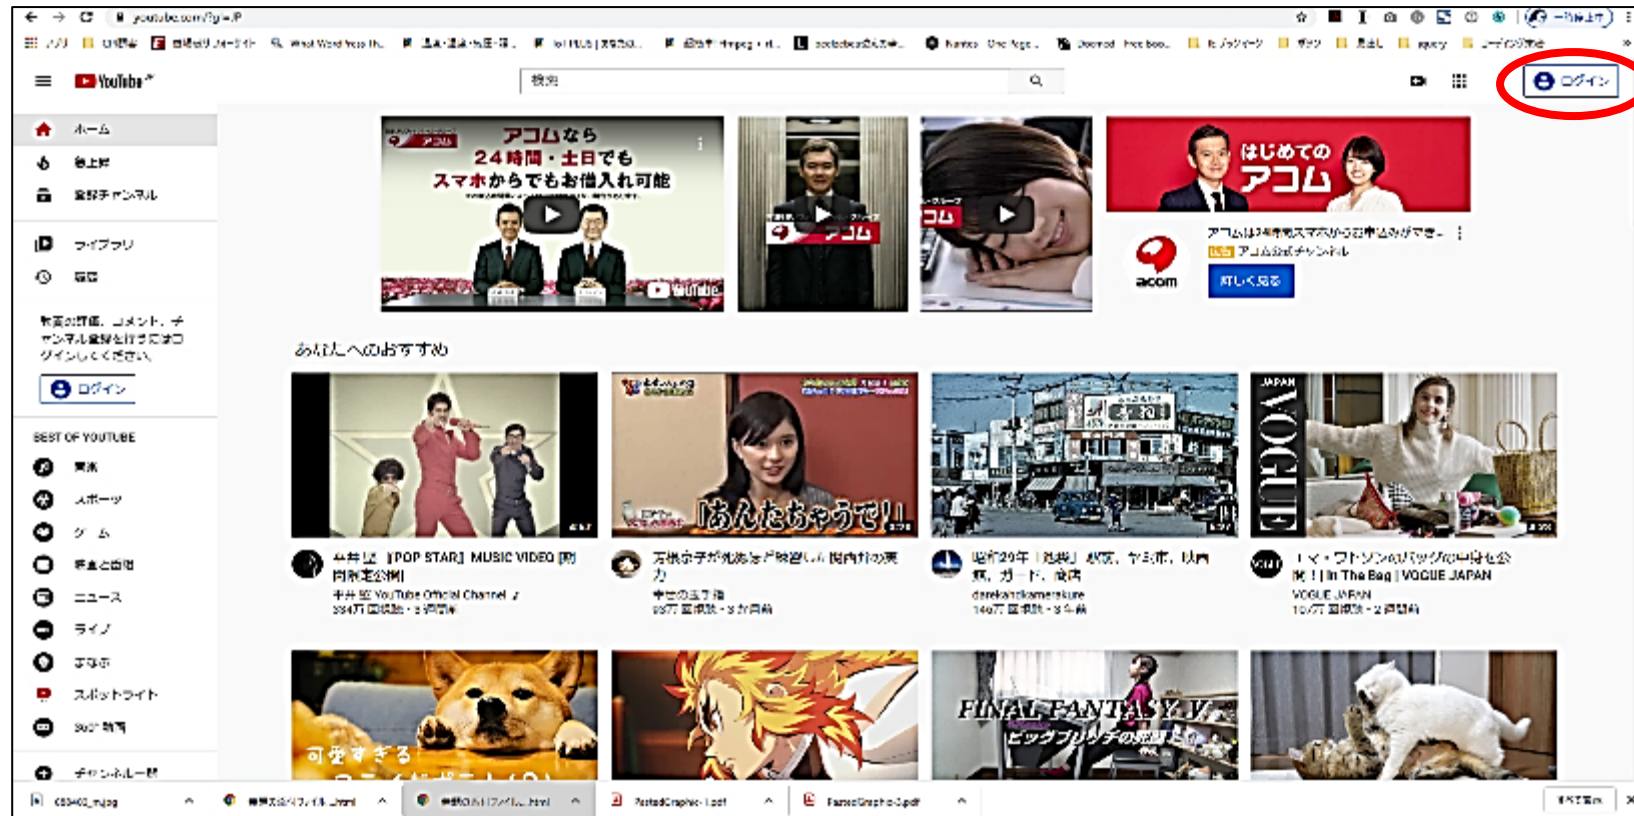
youtube.com/?gl=JP

YouTube JP

検索

ログイン

ホーム
急上昇
登録チャンネル
ライブラリ
履歴

動画を評価、コメント、チャンネル登録を行うにはログインしてください。

ログイン

BEST OF YOUTUBE
音楽
スポーツ
ゲーム
映画と番組
ニュース
ライブ
学習
スポットライト
360° 動画

チャンネル一覧

アコムなら
24時間・土日でも
スマホからでもお借入れ可能

YouTube

アコム

はじめての
アコム

アコムは24時間スマホからお申込みができ…
広告 アコム公式チャンネル
acom
詳しく見る

あなたへのおすすめ

あんたちゃうで!!

JAPAN
VOGUE

井上 「POP STAR」MUSIC VIDEO (期間限定公開)
平井 堅 YouTube Official Channel ♪
334万 回視聴・3 週間前

万秋奈子が先輩女優が驚愕した関西ならではの…力
…
93万 回視聴・3 か月前

昭和29年「長岡」駅前、ヤミ市、以前…駅、ガード、商店
darekanokamerakure
140万 回視聴・3 年前

…トリソンのバッグの中身を公開！| In The Bag | VOGUE JAPAN
VOGUE JAPAN
10万 回視聴・2 週間前

可愛すぎる

FINAL FANTASY V
ビッグブリッヂの死闘

すべて表示